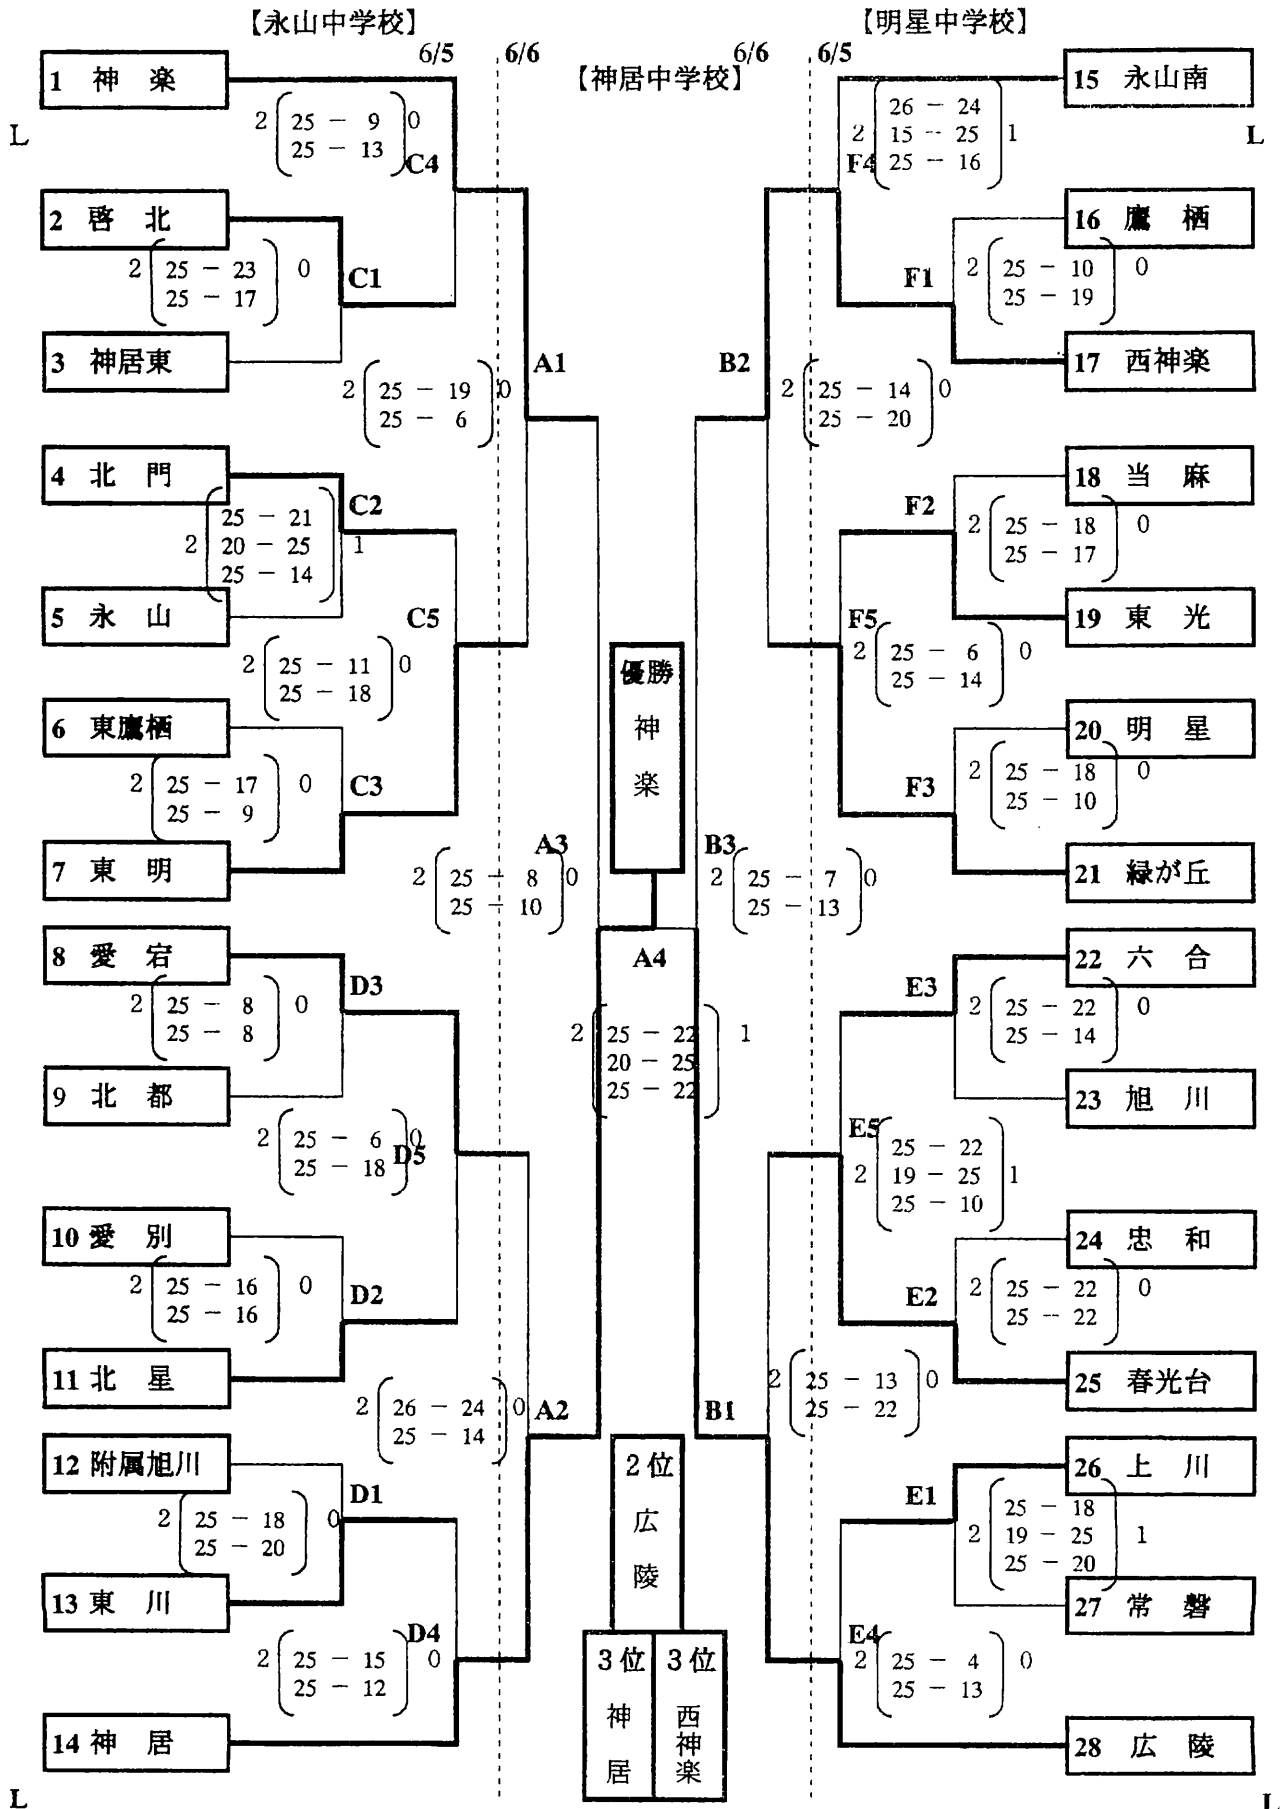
【永山中学校】
【明星中学校】
6/5 6/6 6/6 6/5
【神居中学校】

1 神 楽
2 啓 北
3 神居東
4 北 門
5 永 山
6 東鷹栖
7 東 明
8 愛 宕
9 北 都
10 愛 別
11 北 星
12 附属旭川
13 東 川
14 神 居

15 永山南
16 鷹 栖
17 西神楽
18 当 麻
19 東 光
20 明 星
21 緑が丘
22 六 合
23 旭 川
24 忠 和
25 春光台
26 上 川
27 常 磐
28 広 陵

L L L L

C4 2 (25 − 9, 25 − 13) 0
C1 2 (25 − 23, 25 − 17) 0
A1 2 (25 − 19, 25 − 6) 0
C2 2 (25 − 21, 20 − 25, 25 − 14) 1
C5 2 (25 − 11, 25 − 18) 0
C3 2 (25 − 17, 25 − 9) 0
A3 2 (25 − 8, 25 − 10) 0
D3 2 (25 − 8, 25 − 8) 0
D5 2 (25 − 6, 25 − 18) 0
D2 2 (25 − 16, 25 − 16) 0
A2 2 (26 − 24, 25 − 14) 0
D1 2 (25 − 18, 25 − 20) 0
D4 2 (25 − 15, 25 − 12) 0

F4 2 (26 − 24, 15 − 25, 25 − 16) 1
F1 2 (25 − 10, 25 − 19) 0
B2 2 (25 − 14, 25 − 20) 0
F2 2 (25 − 18, 25 − 17) 0
F5 2 (25 − 6, 25 − 14) 0
F3 2 (25 − 18, 25 − 10) 0
B3 2 (25 − 7, 25 − 13) 0
E3 2 (25 − 22, 25 − 14) 0
E5 2 (25 − 22, 19 − 25, 25 − 10) 1
E2 2 (25 − 22, 25 − 22) 0
B1 2 (25 − 13, 25 − 22) 0
E1 2 (25 − 18, 19 − 25, 25 − 20) 1
E4 2 (25 − 4, 25 − 13) 0

A4 2 (25 − 22, 20 − 25, 25 − 22) 1

優勝 神楽
2位 広陵
3位 神居
3位 西神楽